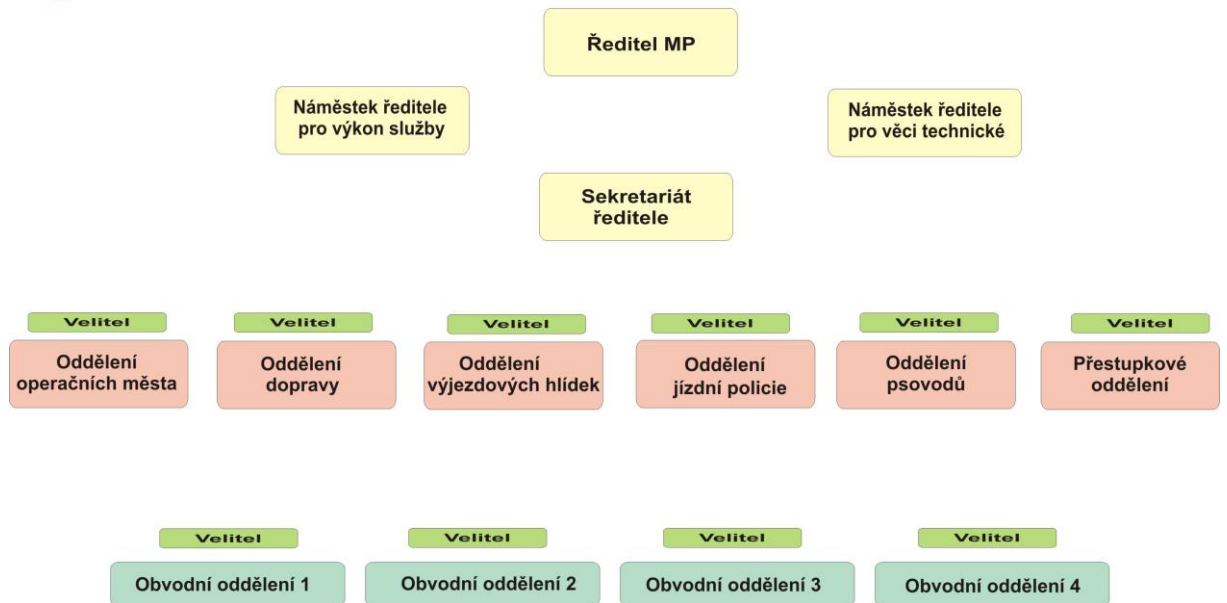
Ředitel MP

Náměstek ředitele pro výkon služby

Náměstek ředitele pro věci technické

Sekretariát ředitele

Velitel
Oddělení operačních města

Velitel
Oddělení dopravy

Velitel
Oddělení výjezdových hlídek

Velitel
Oddělení jízdní policie

Velitel
Oddělení psovodů

Velitel
Přestupkové oddělení

Velitel
Obvodní oddělení 1

Velitel
Obvodní oddělení 2

Velitel
Obvodní oddělení 3

Velitel
Obvodní oddělení 4